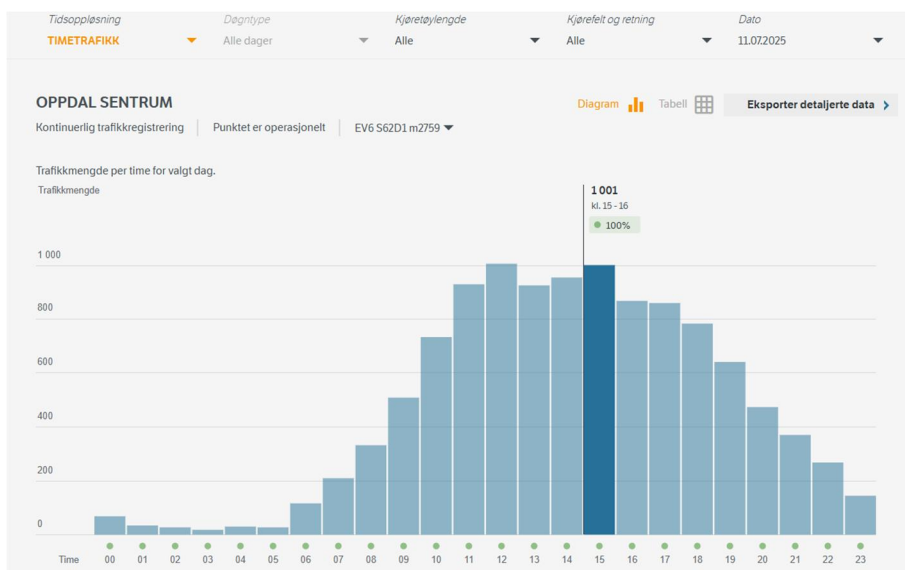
Tidsoppløsning
TIMETRAFIKK

Døgntype
Alle dager

Kjøretøylengde
Alle

Kjørefelt og retning
Alle

Dato
11.07.2025

OPPDAL SENTRUM

Diagram Tabell Eksporter detaljerte data

Kontinuerlig trafikkregistrering | Punktet er operasjonelt | EV6 S62D1 m2759

Trafikkmengde per time for valgt dag.

Trafikkmengde

1 001
kl. 15 - 16
100%

1 000
800
600
400
200
0

Time 00 01 02 03 04 05 06 07 08 09 10 11 12 13 14 15 16 17 18 19 20 21 22 23